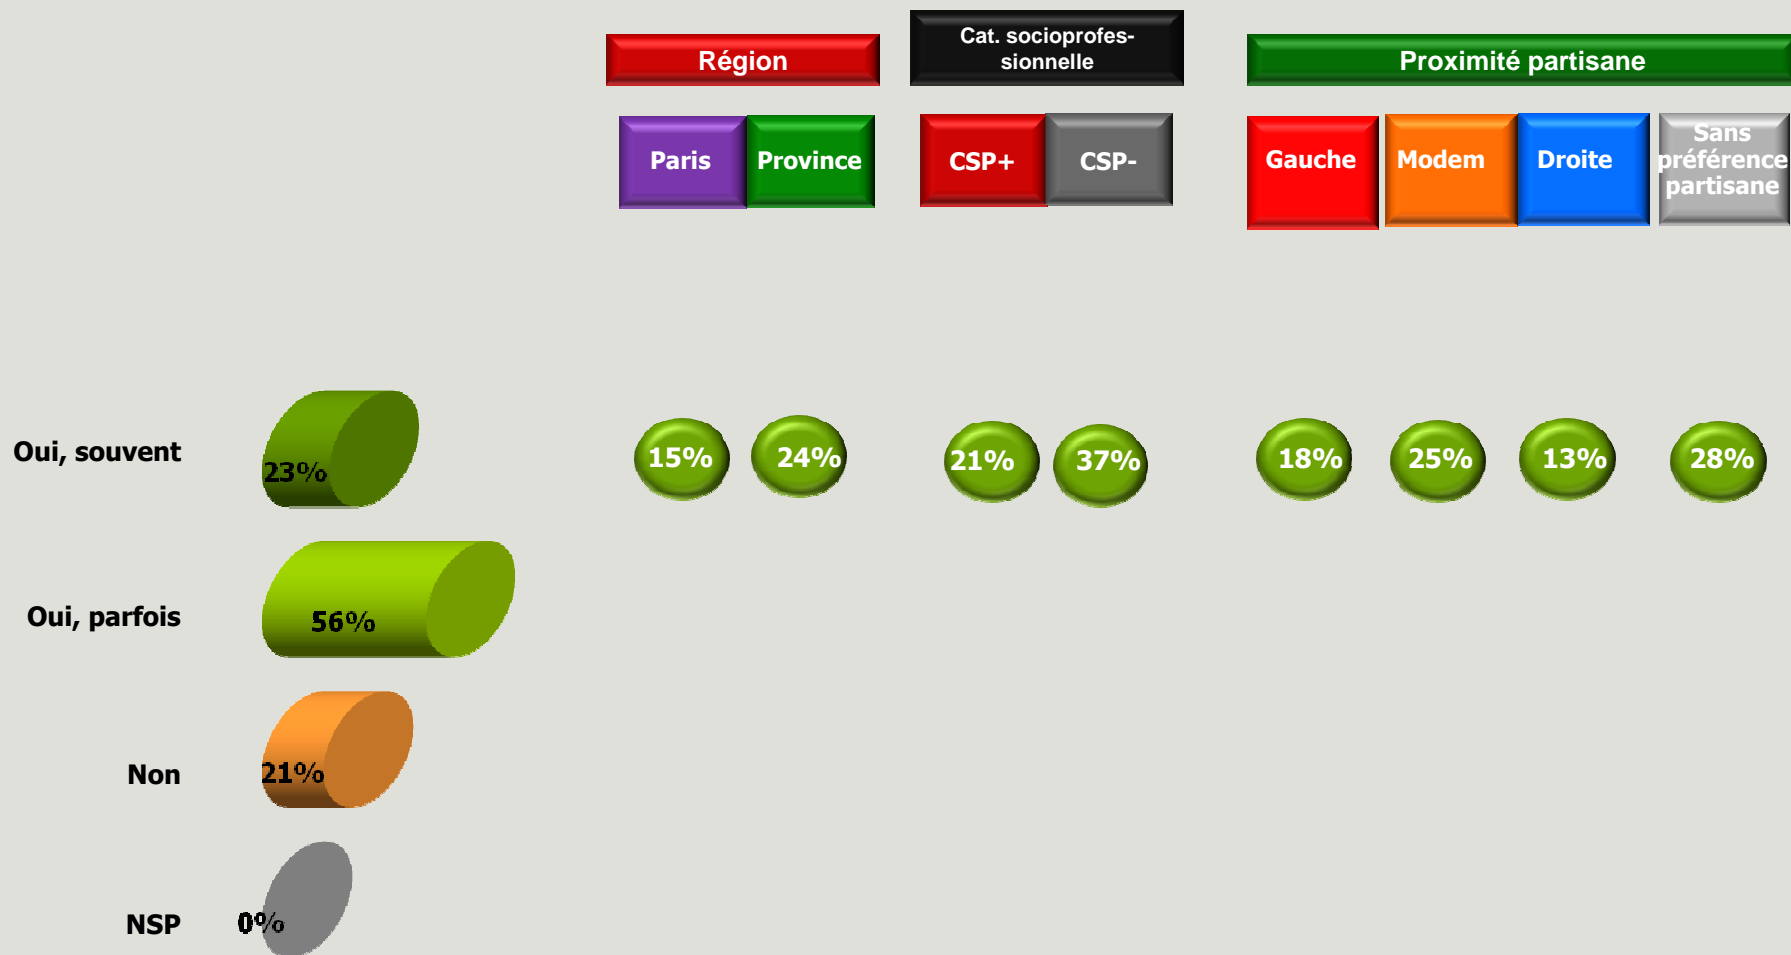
Région

Cat. socioprofessionnelle

Proximité partisane

| | Paris | Province | CSP+ | CSP- | Gauche | Modem | Droite | Sans préférence partisane |
|---|---|---|---|---|---|---|---|---|
| Oui, souvent 23% | 15% | 24% | 21% | 37% | 18% | 25% | 13% | 28% |

Oui, parfois 56%

Non 21%

NSP 0%